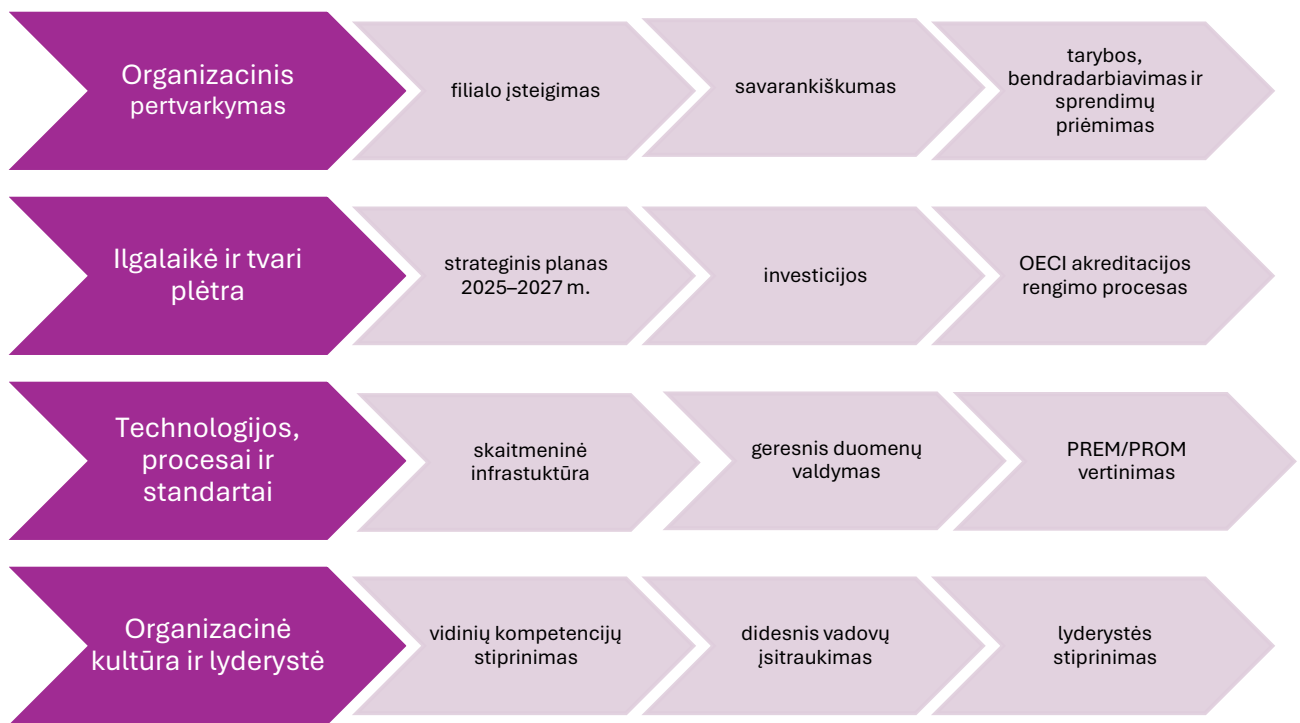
Organizacinis pertvarkymas

filialo įsteigimas

savarankiškumas

tarybos, bendradarbiavimas ir sprendimų priėmimas

Ilgalaikė ir tvari plėtra

strateginis planas 2025–2027 m.

investicijos

OECI akreditacijos rengimo procesas

Technologijos, procesai ir standartai

skaitmeninė infrastuktūra

geresnis duomenų valdymas

PREM/PROM vertinimas

Organizacinė kultūra ir lyderystė

vidinių kompetencijų stiprinimas

didesnis vadovų įsitraukimas

lyderystės stiprinimas